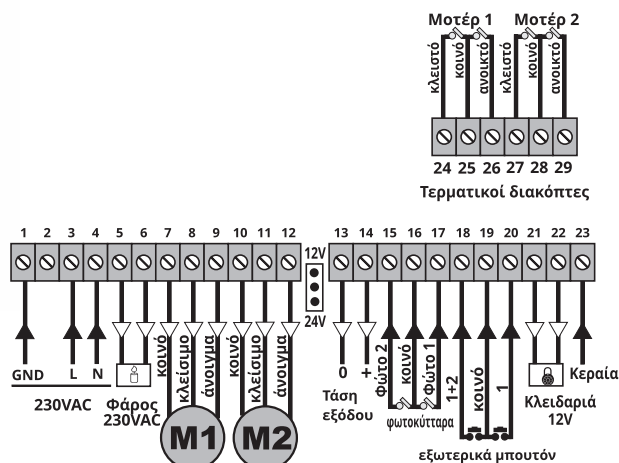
Μοτέρ 1 Μοτέρ 2

κλειστό κοινό ανοικτό κλειστό κοινό ανοικτό

24 25 26 27 28 29

Τερματικοί διακόπτες

1 2 3 4 5 6 7 8 9 10 11 12

12V

24V

13 14 15 16 17 18 19 20 21 22 23

GND L N

230VAC

Φάρος 230VAC

κοινό κλείσιμο άνοιγμα κοινό κλείσιμο άνοιγμα

M1 M2

0 +

Τάση εξόδου

Φώτο 2 κοινό Φώτο 1

φωτοκύτταρα

1+2 κοινό 1

εξωτερικά μπουτόν

Κλειδαριά 12V

Κεραία